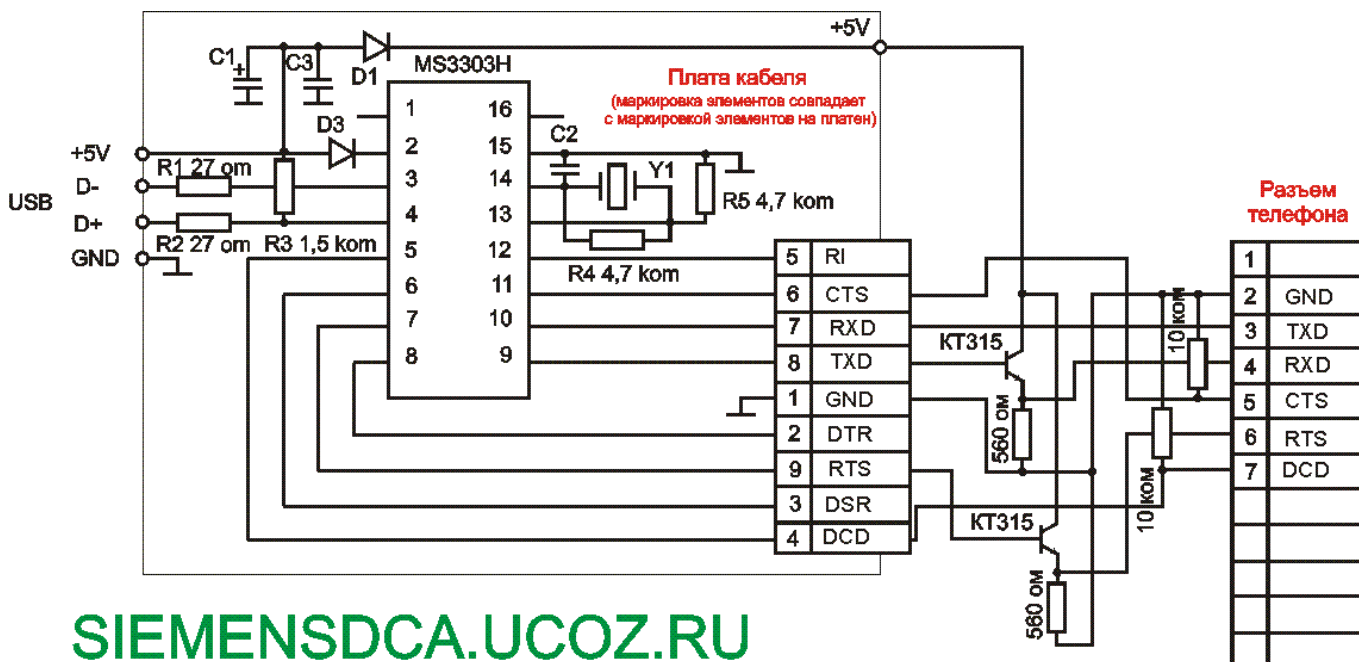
+5V
C1
C3
D1
MS3303H
Плата кабеля
(маркировка элементов совпадает с маркировкой элементов на платен)
1
16
D3
2
15
C2
+5V
R1 27 om
3
14
Y1
D-
USB
D+
4
13
R5 4,7 kom
R2 27 om
R3 1,5 kom
5
12
GND
6
11
R4 4,7 kom
7
10
8
9

| 5 | RI |
|---|---|
| 6 | CTS |
| 7 | RXD |
| 8 | TXD |
| 1 | GND |
| 2 | DTR |
| 9 | RTS |
| 3 | DSR |
| 4 | DCD |

KT315
560 ом
10 ком
KT315
560 ом
10 ком

Разъем телефона

| 1 | |
|---|---|
| 2 | GND |
| 3 | TXD |
| 4 | RXD |
| 5 | CTS |
| 6 | RTS |
| 7 | DCD |

SIEMENSDCA.UCOZ.RU